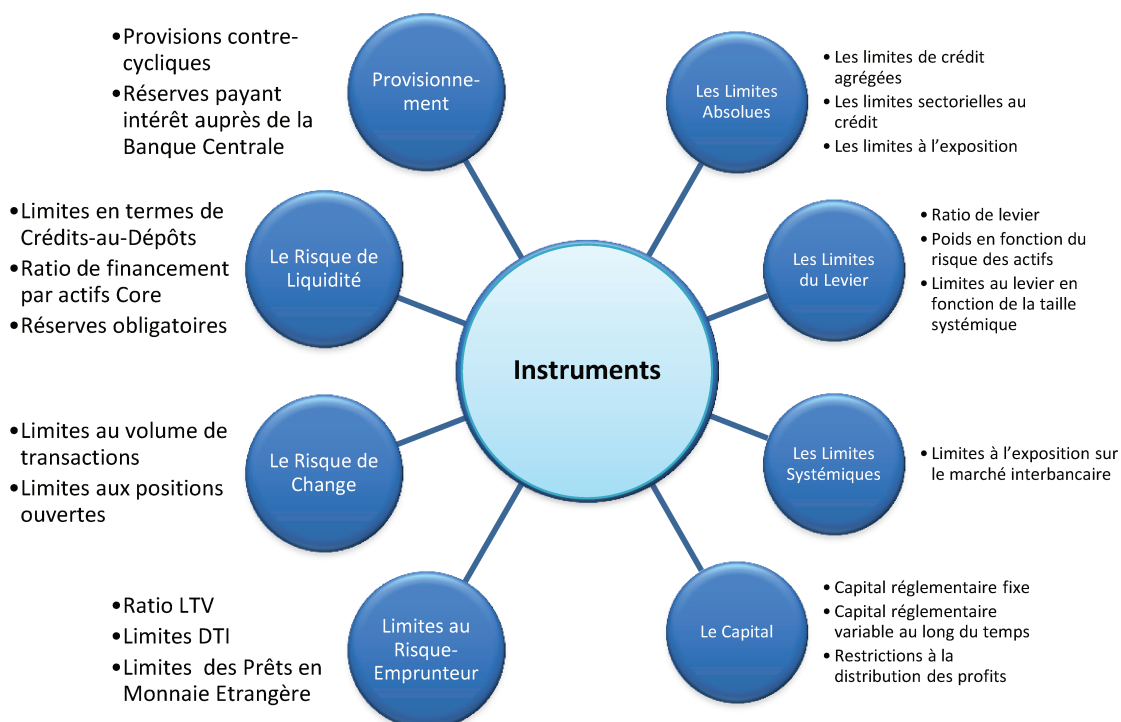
•Provisions contre-cycliques
•Réserves payant intérêt auprès de la Banque Centrale

Provisionnement

Les Limites Absolues

• Les limites de crédit agrégées
• Les limites sectorielles au crédit
• Les limites à l'exposition

•Limites en termes de Crédits-au-Dépôts
•Ratio de financement par actifs Core
•Réserves obligatoires

Le Risque de Liquidité

Les Limites du Levier

• Ratio de levier
• Poids en fonction du risque des actifs
• Limites au levier en fonction de la taille systémique

Instruments

•Limites au volume de transactions
•Limites aux positions ouvertes

Le Risque de Change

Les Limites Systémiques

• Limites à l'exposition sur le marché interbancaire

•Ratio LTV
•Limites DTI
•Limites des Prêts en Monnaie Etrangère

Limites au Risque-Emprunteur

Le Capital

• Capital réglementaire fixe
• Capital réglementaire variable au long du temps
• Restrictions à la distribution des profits